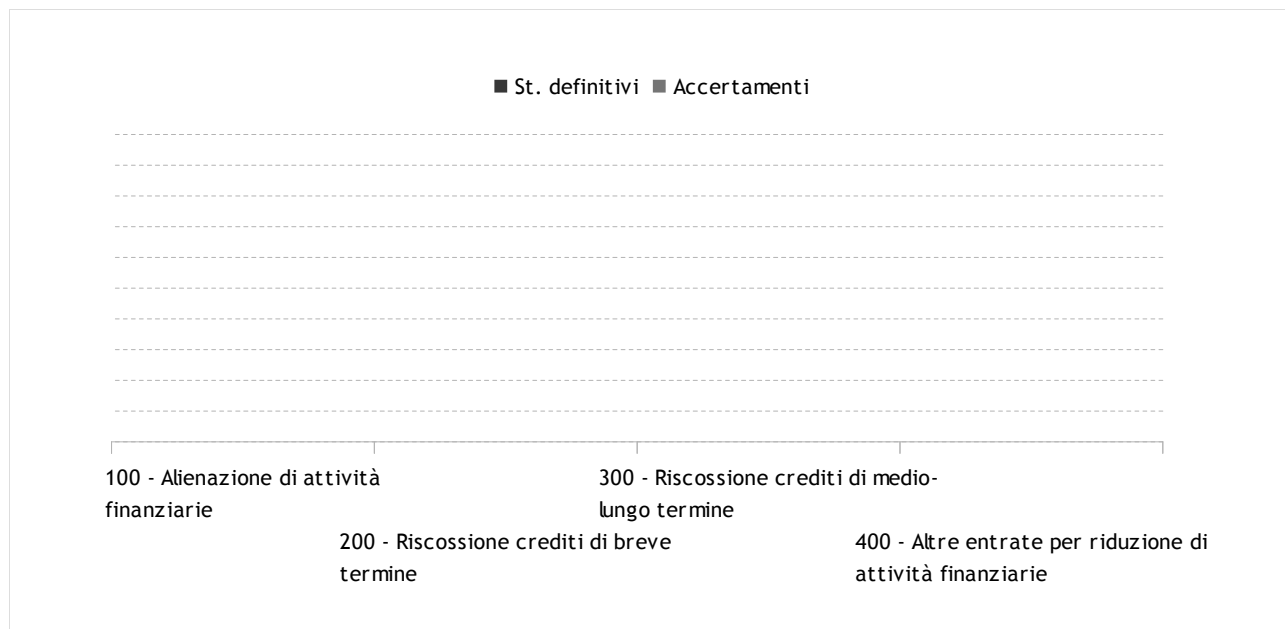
■ St. definitivi ■ Accertamenti

100 - Alienazione di attività finanziarie

200 - Riscossione crediti di breve termine

300 - Riscossione crediti di medio-lungo termine

400 - Altre entrate per riduzione di attività finanziarie